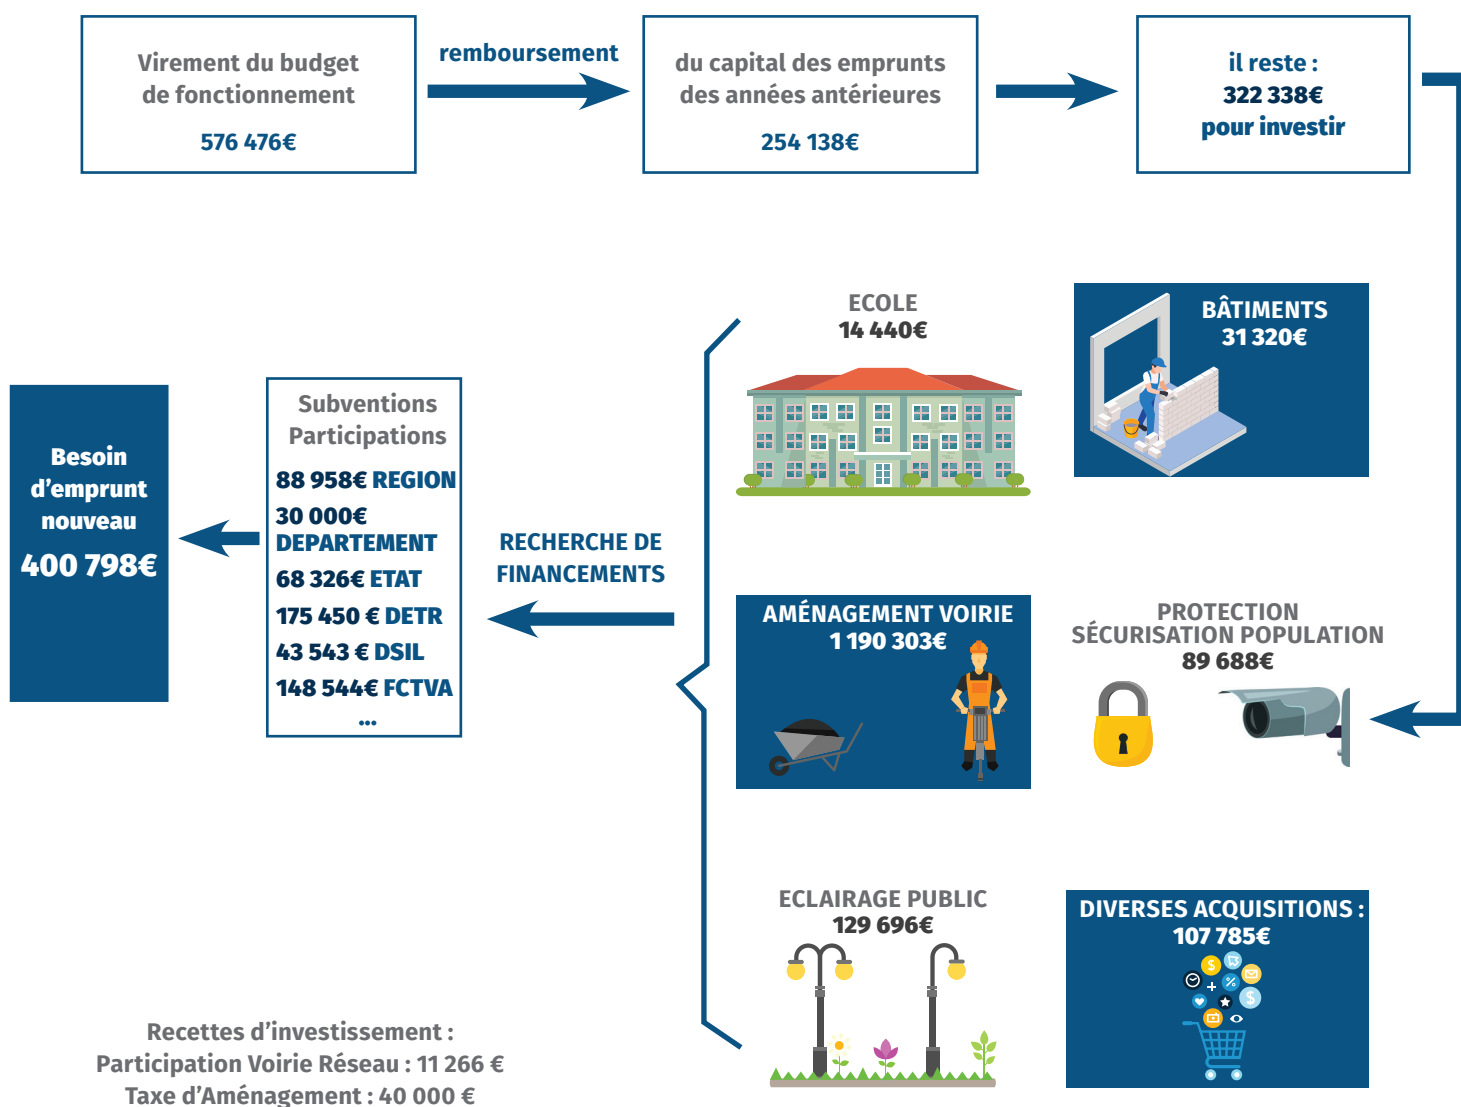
Virement du budget de fonctionnement

576 476€

remboursement

du capital des emprunts des années antérieures

254 138€

il reste :
322 338€
pour investir

ECOLE
14 440€

BÂTIMENTS
31 320€

Besoin d'emprunt nouveau

400 798€

Subventions Participations

88 958€ REGION

30 000€ DEPARTEMENT

68 326€ ETAT

175 450 € DETR

43 543 € DSIL

148 544€ FCTVA

...

RECHERCHE DE FINANCEMENTS

AMÉNAGEMENT VOIRIE
1 190 303€

PROTECTION
SÉCURISATION POPULATION
89 688€

ECLAIRAGE PUBLIC
129 696€

DIVERSES ACQUISITIONS :
107 785€

Recettes d'investissement :
Participation Voirie Réseau : 11 266 €
Taxe d'Aménagement : 40 000 €